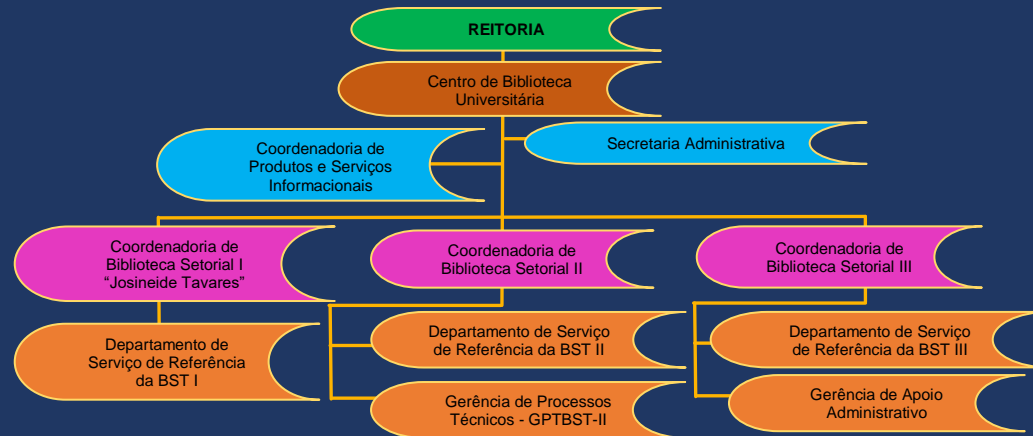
REITORIA

Centro de Biblioteca Universitária

Coordenadoria de Produtos e Serviços Informacionais

Secretaria Administrativa

Coordenadoria de Biblioteca Setorial I “Josineide Tavares”

Coordenadoria de Biblioteca Setorial II

Coordenadoria de Biblioteca Setorial III

Departamento de Serviço de Referência da BST I

Departamento de Serviço de Referência da BST II

Gerência de Processos Técnicos - GPTBST-II

Departamento de Serviço de Referência da BST III

Gerência de Apoio Administrativo